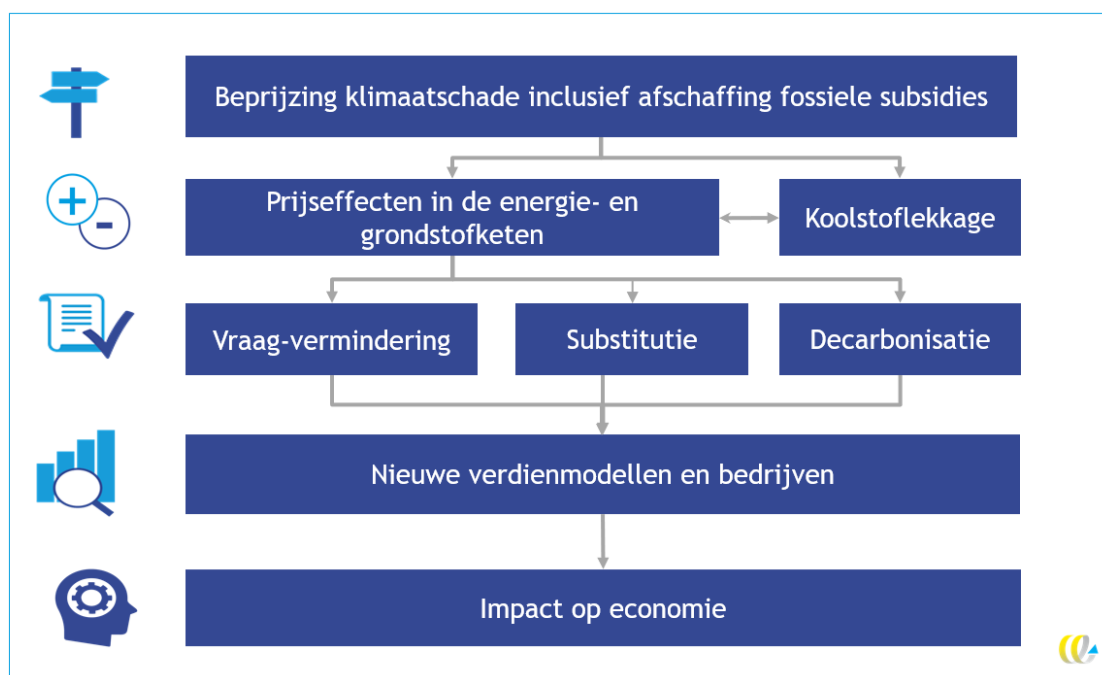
Beprijzing klimaatschade inclusief afschaffing fossiele subsidies

Prijseffecten in de energie- en grondstofketen

Koolstoflekkage

Vraag-vermindering

Substitutie

Decarbonisatie

Nieuwe verdienmodellen en bedrijven

Impact op economie